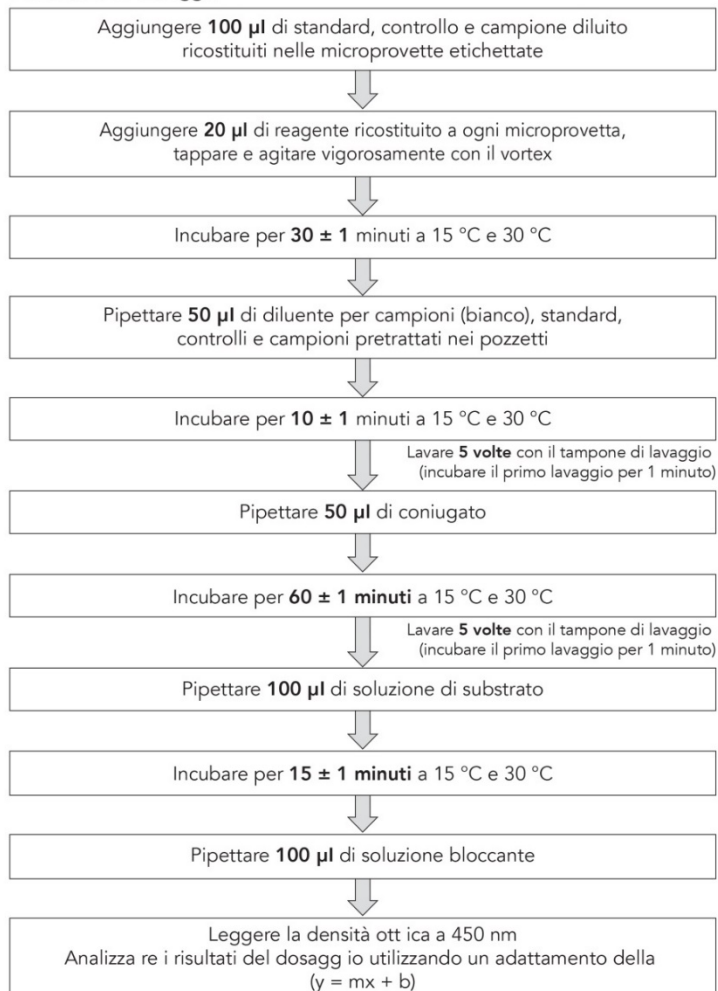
Aggiungere **100 µl** di standard, controllo e campione diluito ricostituiti nelle microprovette etichettate

Aggiungere **20 µl** di reagente ricostituito a ogni microprovetta, tappare e agitare vigorosamente con il vortex

Incubare per **30 ± 1** minuti a 15 °C e 30 °C

Pipettare **50 µl** di diluente per campioni (bianco), standard, controlli e campioni pretrattati nei pozzetti

Incubare per **10 ± 1** minuti a 15 °C e 30 °C

Lavare **5 volte** con il tampone di lavaggio (incubare il primo lavaggio per 1 minuto)

Pipettare **50 µl** di coniugato

Incubare per **60 ± 1 minuti** a 15 °C e 30 °C

Lavare **5 volte** con il tampone di lavaggio (incubare il primo lavaggio per 1 minuto)

Pipettare **100 µl** di soluzione di substrato

Incubare per **15 ± 1 minuti** a 15 °C e 30 °C

Pipettare **100 µl** di soluzione bloccante

Leggere la densità ott ica a 450 nm
Analizza re i risultati del dosagg io utilizzando un adattamento della ($y = mx + b$)